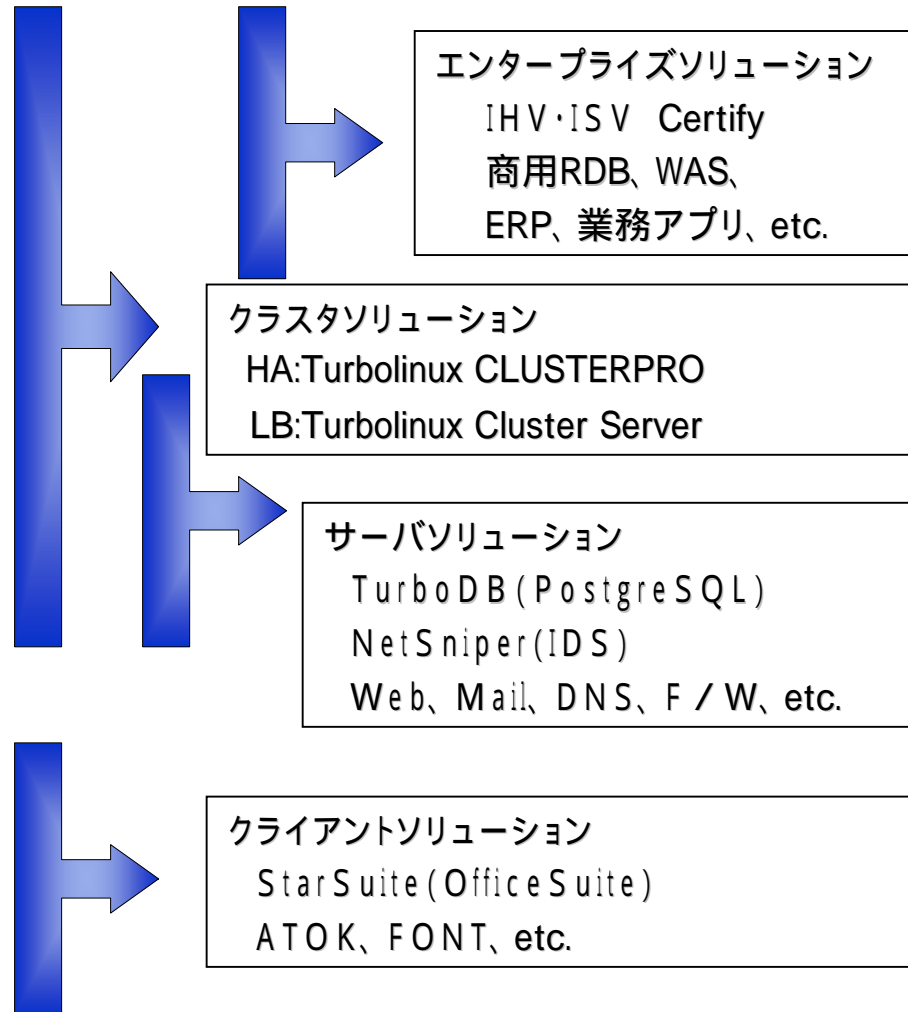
エンタープライズソリューション
IHV･ISV Certify
商用RDB、WAS、
ERP、業務アプリ、etc.

クラスタソリューション
HA:Turbolinux CLUSTERPRO
LB:Turbolinux Cluster Server

サーバソリューション
TurboDB(PostgreSQL)
NetSniper(IDS)
Web、Mail、DNS、F／W、etc.

クライアントソリューション
StarSuite(OfficeSuite)
ATOK、FONT、etc.